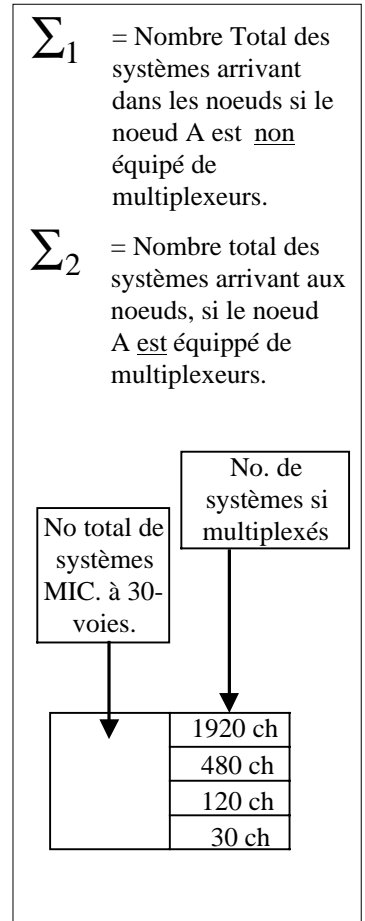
$\sum_1$ = Nombre Total des systèmes arrivant dans les noeuds si le noeud A est non équipé de multiplexeurs.

$\sum_2$ = Nombre total des systèmes arrivant aux noeuds, si le noeud A est équipé de multiplexeurs.

No. de systèmes si multiplexés

No total de systèmes MIC. à 30-voies.

1920 ch
480 ch
120 ch
30 ch